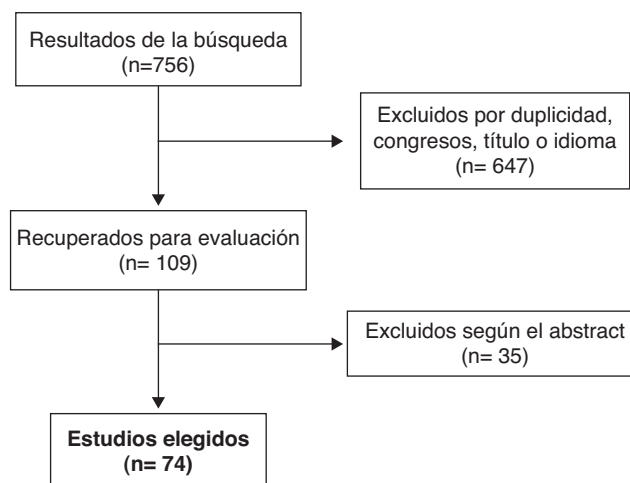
Resultados de la búsqueda
(n=756)

Excluidos por duplicidad, congresos, título o idioma
(n= 647)

Recuperados para evaluación
(n= 109)

Excluidos según el abstract
(n= 35)

**Estudios elegidos**
**(n= 74)**